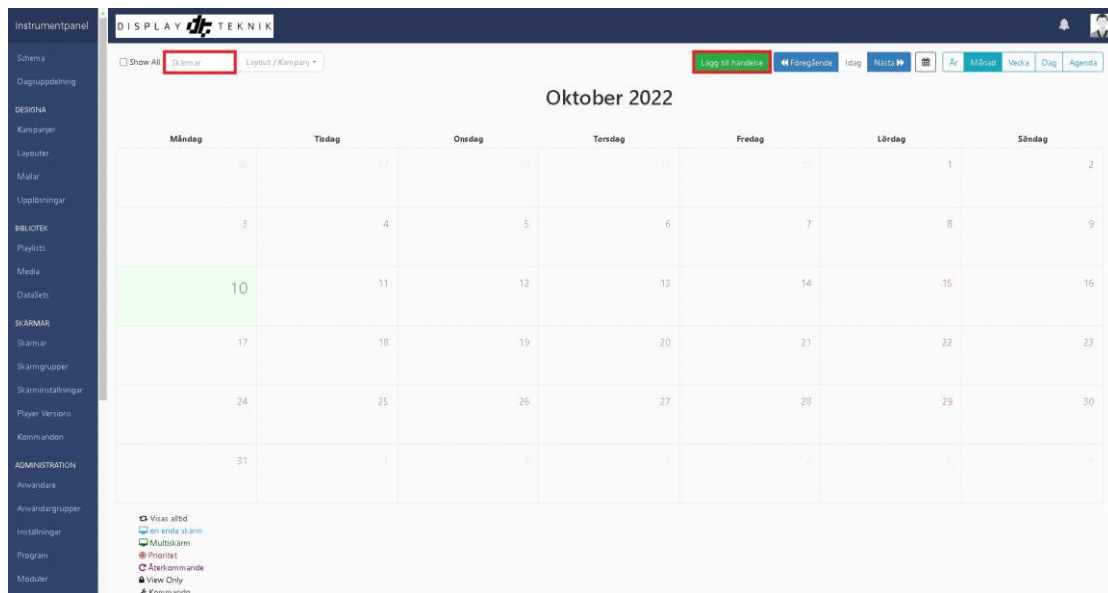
Instrumentpanel

Schema
Dagsuppdelning
DESIGNA
Kampanjer
Layouter
Mallar
Upplösningar
BIBLIOTEK
Playlists
Media
DataSets
SKÄRMAR
Skärmar
Skärmgrupper
Skärminställningar
Player Versions
Kommandon
ADMINISTRATION
Användare
Användargrupper
Inställningar
Program
Moduler

DISPLAY dt TEKNIK

Show All Skärmar Layout / Kampanj

Lägg till händelse Föregående Idag Nästa År Månad Vecka Dag Agenda

Oktober 2022

| Måndag | Tisdag | Onsdag | Torsdag | Fredag | Lördag | Söndag |
|---|---|---|---|---|---|---|
| 26 | 27 | 28 | 29 | 30 | 1 | 2 |
| 3 | 4 | 5 | 6 | 7 | 8 | 9 |
| 10 | 11 | 12 | 13 | 14 | 15 | 16 |
| 17 | 18 | 19 | 20 | 21 | 22 | 23 |
| 24 | 25 | 26 | 27 | 28 | 29 | 30 |
| 31 | 1 | 2 | 3 | 4 | 5 | 6 |

Visas alltid
en enda skärm
Multiskärm
Prioritet
Återkommande
View Only
Kommando